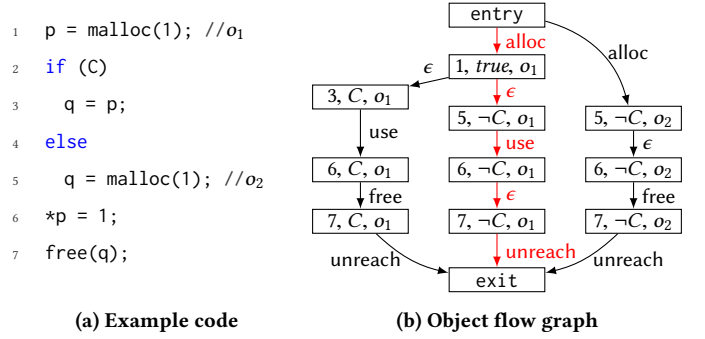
1 p = malloc(1); //$o_1$
2 if (C)
3 q = p;
4 else
5 q = malloc(1); //$o_2$
6 *p = 1;
7 free(q);

(a) Example code

entry
alloc
alloc
$\epsilon$
1, true, $o_1$
3, $C$, $o_1$
$\epsilon$
use
5, $\neg C$, $o_1$
5, $\neg C$, $o_2$
use
$\epsilon$
6, $C$, $o_1$
6, $\neg C$, $o_1$
6, $\neg C$, $o_2$
free
$\epsilon$
free
7, $C$, $o_1$
7, $\neg C$, $o_1$
7, $\neg C$, $o_2$
unreach
unreach
unreach
exit

(b) Object flow graph